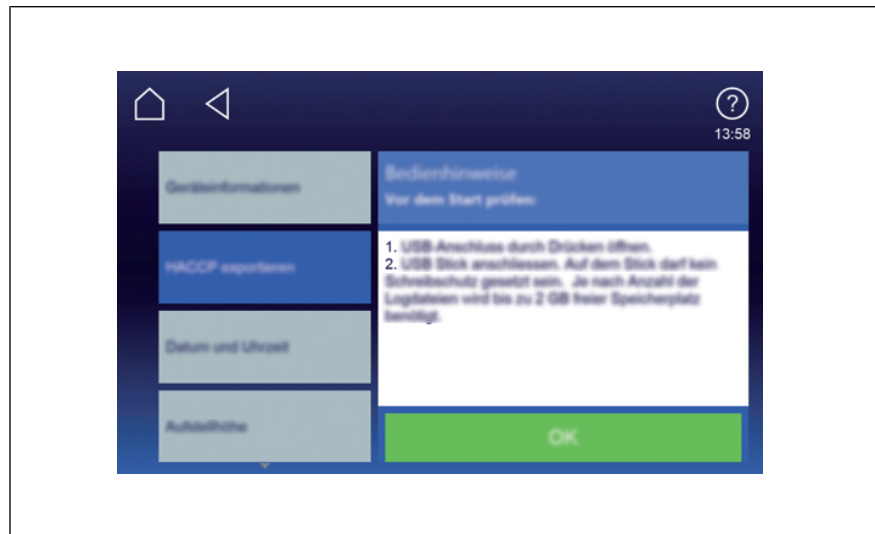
13:58

Geräteinformationen

HACCP exportieren

Datum und Uhrzeit

Aufstellhöhe

Bedienhinweise

Vor dem Start prüfen:

1. USB-Anschluss durch Drücken öffnen.
2. USB Stick anschliessen. Auf dem Stick darf kein Schreibschutz gesetzt sein. Je nach Anzahl der Logdateien wird bis zu 2 GB freier Speicherplatz benötigt.

OK